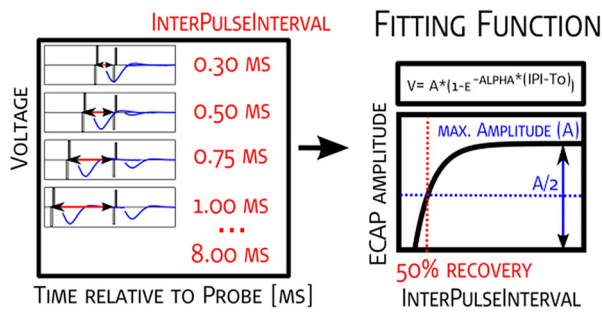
InterPulseInterval

Voltage

0.30 ms

0.50 ms

0.75 ms

1.00 ms

...

8.00 ms

Time relative to Probe [ms]

Fitting Function

$V = A*(1-e^{-alpha*(IPI-To)})$

ECAP amplitude

max. Amplitude (A)

A/2

50% recovery

InterPulseInterval